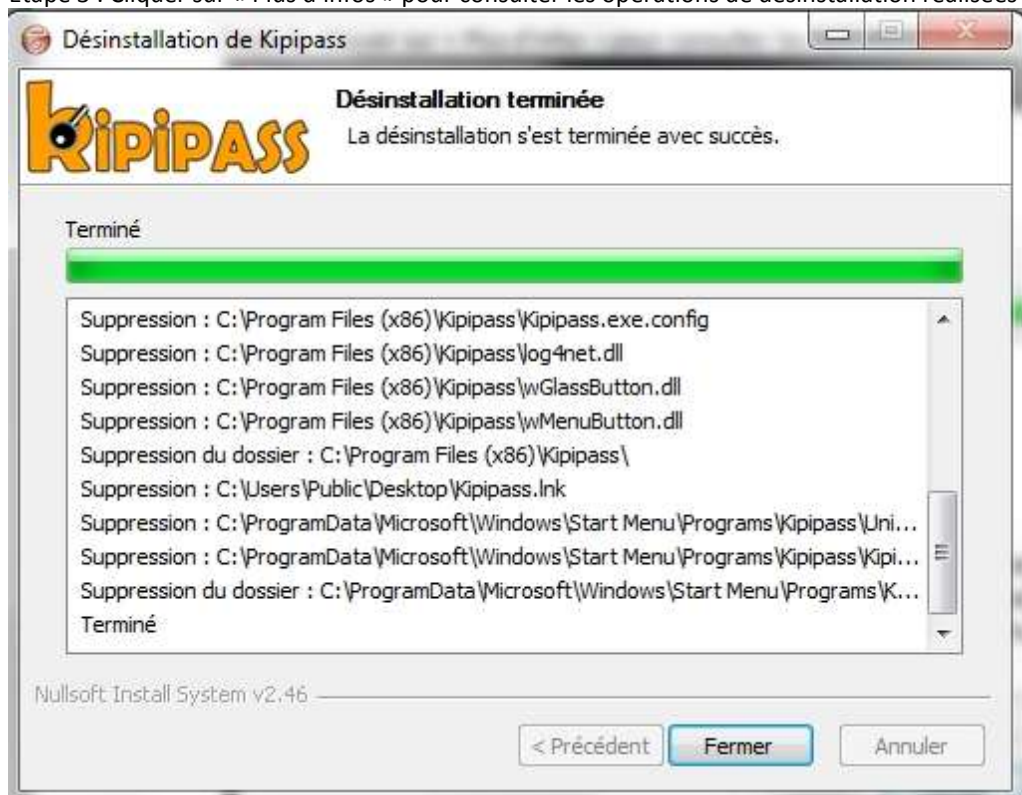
Étape 3 : Cliquer sur « Plus d'infos » pour consulter les opérations de désinstallation réalisées

Désinstallation de Kipipass

KIPIPASS

Désinstallation terminée
La désinstallation s'est terminée avec succès.

Terminé

Suppression : C:\Program Files (x86)\Kipipass\Kipipass.exe.config
Suppression : C:\Program Files (x86)\Kipipass\log4net.dll
Suppression : C:\Program Files (x86)\Kipipass\wGlassButton.dll
Suppression : C:\Program Files (x86)\Kipipass\wMenuButton.dll
Suppression du dossier : C:\Program Files (x86)\Kipipass\
Suppression : C:\Users\Public\Desktop\Kipipass.lnk
Suppression : C:\ProgramData\Microsoft\Windows\Start Menu\Programs\Kipipass\Uni...
Suppression : C:\ProgramData\Microsoft\Windows\Start Menu\Programs\Kipipass\Kipi...
Suppression du dossier : C:\ProgramData\Microsoft\Windows\Start Menu\Programs\K...
Terminé

Nullsoft Install System v2.46

< Précédent
Fermer
Annuler